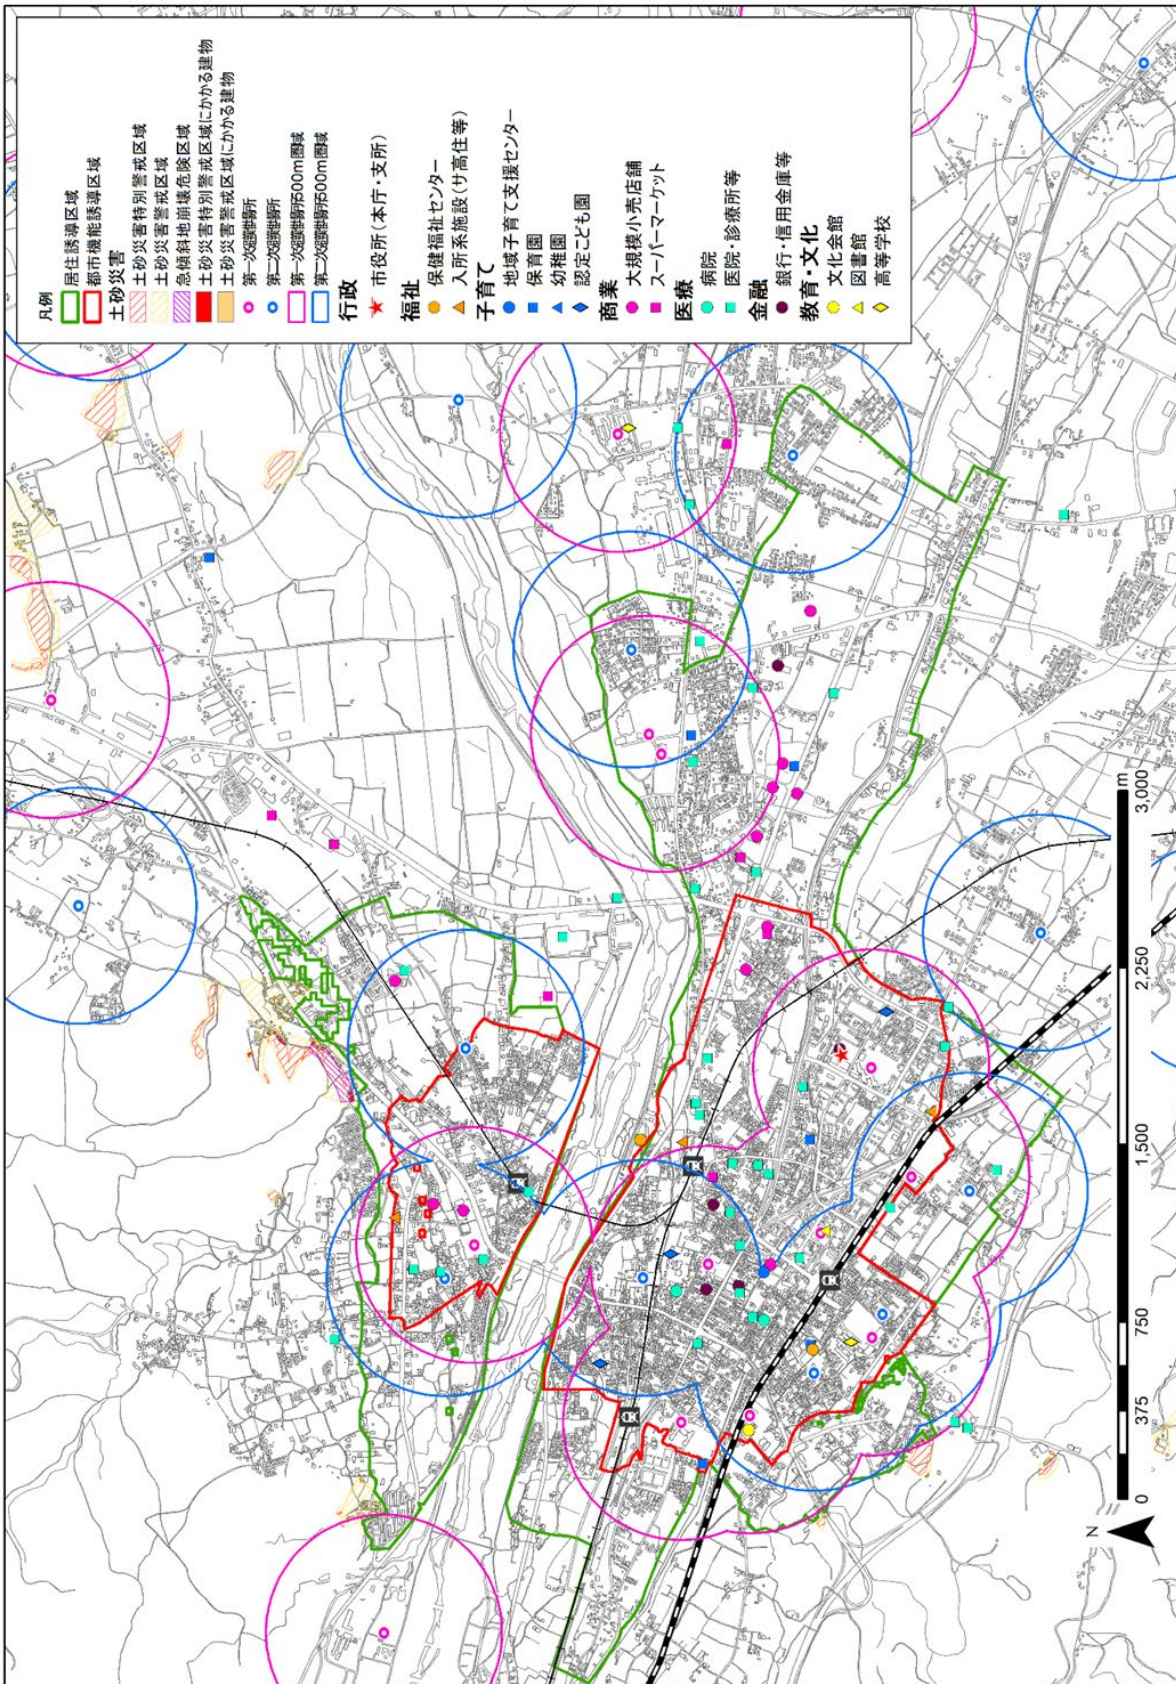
凡例
居住誘導区域
都市機能誘導区域
土砂災害
土砂災害特別警戒区域
土砂災害警戒区域
急傾斜地崩壊危険区域
土砂災害特別警戒区域にかかる建物
土砂災害警戒区域にかかる建物
第一次避難場所
第二次避難場所
第一次避難場所500m圏域
第二次避難場所500m圏域
行政
市役所（本庁・支所）
福祉
保健福祉センター
入所系施設（サ高住等）
子育て
地域子育て支援センター
保育園
幼稚園
認定こども園
商業
大規模小売店舗
スーパーマーケット
医療
病院
医院・診療所等
金融
銀行・信用金庫等
教育・文化
文化会館
図書館
高等学校

0 375 750 1,500 2,250 3,000 m
N